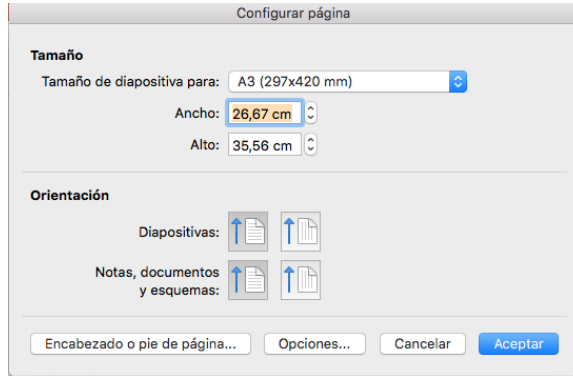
Configurar página

Tamaño

Tamaño de diapositiva para: A3 (297x420 mm)

Ancho: 26,67 cm

Alto: 35,56 cm

Orientación

Diapositivas:

Notas, documentos y esquemas:

Encabezado o pie de página...
Opciones...
Cancelar
Aceptar